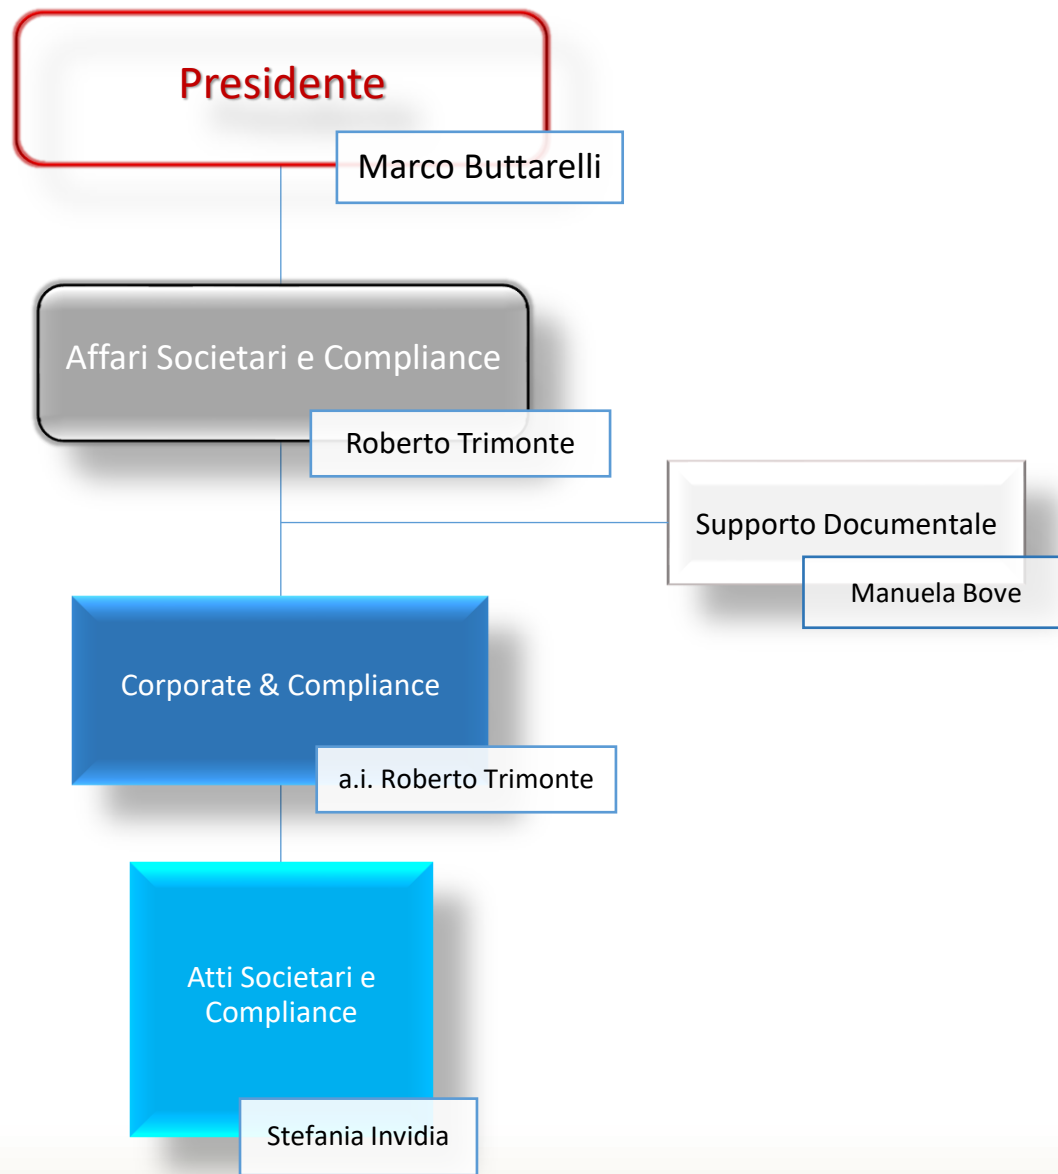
Presidente

Marco Buttarelli

Affari Societari e Compliance

Roberto Trimonte

Supporto Documentale

Manuela Bove

Corporate & Compliance

a.i. Roberto Trimonte

Atti Societari e Compliance

Stefania Invidia